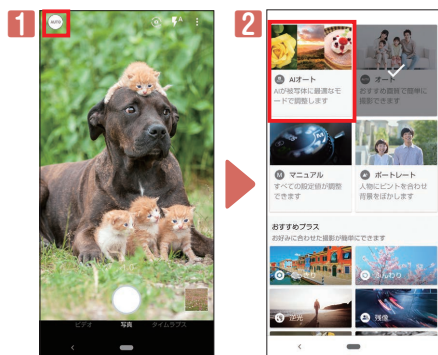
1

AUTO

ビデオ
写真
タイムラプス

2

AIオート
AIが被写体に最適なモードで調整します

オート
すべて自動で簡単に撮影できます

マニュアル
すべての設定値が調整できます

ポートレート
人物にピントを合わせ背景をぼかします

おすすめプラス
お好みに合わせた撮影が簡単にできます

ふんわり

逆光

残像